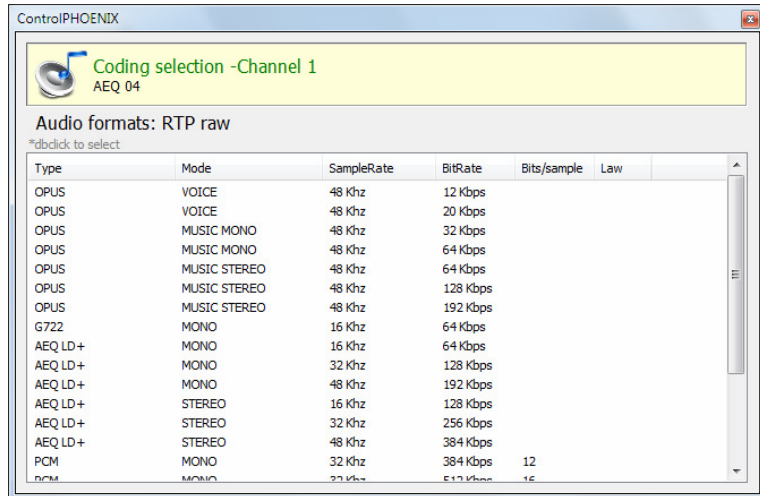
ControlPHOENIX

Coding selection -Channel 1
AEQ 04

Audio formats: RTP raw
*dbclick to select

| Type | Mode | SampleRate | BitRate | Bits/sample | Law |
|---|---|---|---|---|---|
| OPUS | VOICE | 48 Khz | 12 Kbps | | |
| OPUS | VOICE | 48 Khz | 20 Kbps | | |
| OPUS | MUSIC MONO | 48 Khz | 32 Kbps | | |
| OPUS | MUSIC MONO | 48 Khz | 64 Kbps | | |
| OPUS | MUSIC STEREO | 48 Khz | 64 Kbps | | |
| OPUS | MUSIC STEREO | 48 Khz | 128 Kbps | | |
| OPUS | MUSIC STEREO | 48 Khz | 192 Kbps | | |
| G722 | MONO | 16 Khz | 64 Kbps | | |
| AEQ LD+ | MONO | 16 Khz | 64 Kbps | | |
| AEQ LD+ | MONO | 32 Khz | 128 Kbps | | |
| AEQ LD+ | MONO | 48 Khz | 192 Kbps | | |
| AEQ LD+ | STEREO | 16 Khz | 128 Kbps | | |
| AEQ LD+ | STEREO | 32 Khz | 256 Kbps | | |
| AEQ LD+ | STEREO | 48 Khz | 384 Kbps | | |
| PCM | MONO | 32 Khz | 384 Kbps | 12 | |
| PCM | MONO | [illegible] | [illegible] | 16 | |